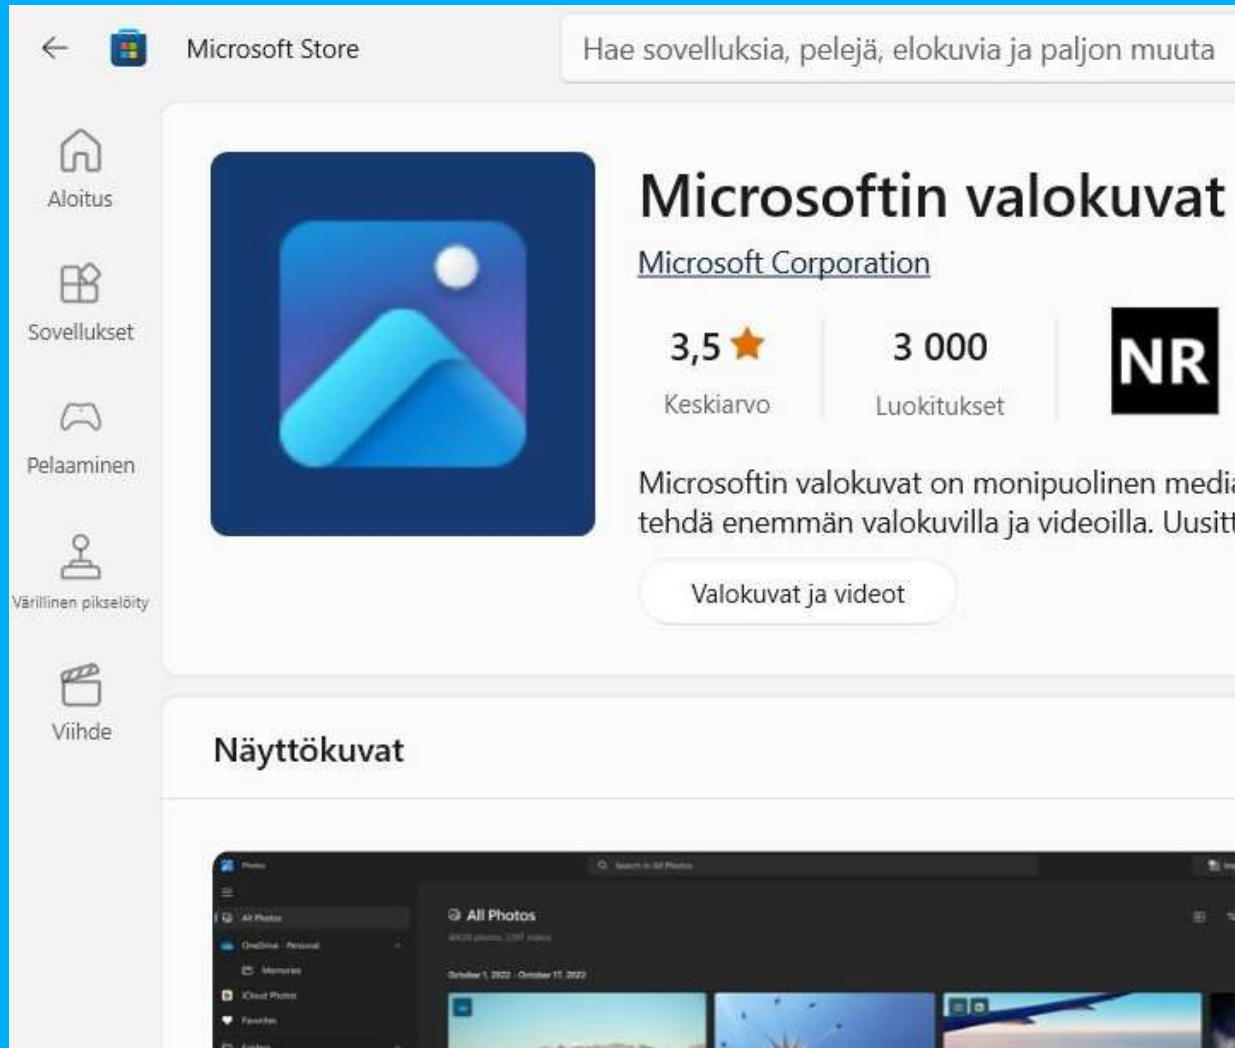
Microsoft Store

Hae sovelluksia, pelejä, elokuvia ja paljon muuta

Aloitus

Sovellukset

Pelaaminen

Värillinen pikselöity

Viihde

Microsoftin valokuvat

Microsoft Corporation

3,5

Keskiarvo

3 000

Luokitukset

NR

Microsoftin valokuvat on monipuolinen media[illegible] tehdä enemmän valokuvilla ja videoilla. Uusit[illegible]

Valokuvat ja videot

Näyttökuvat

Photos

Search in All Photos

All Photos

OneDrive - Personal

Memories

iCloud Photos

Favorites

All Photos

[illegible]

October 1, 2022 - October 17, 2022